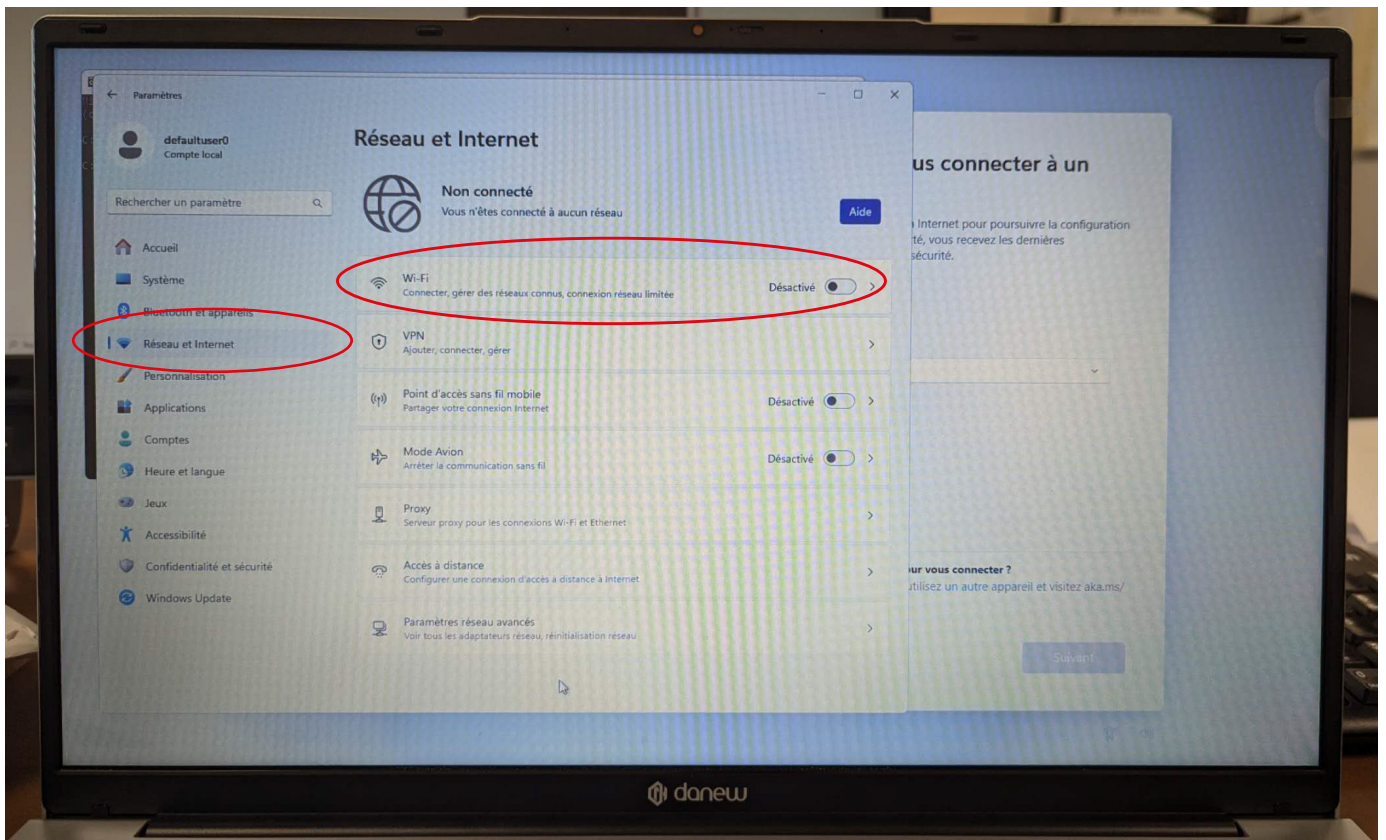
Paramètres

defaultuser0
Compte local

Rechercher un paramètre

Accueil
Système
Bluetooth et appareils
Réseau et Internet
Personnalisation
Applications
Comptes
Heure et langue
Jeux
Accessibilité
Confidentialité et sécurité
Windows Update

Réseau et Internet

Non connecté
Vous n'êtes connecté à aucun réseau
Aide

Wi-Fi
Connecter, gérer des réseaux connus, connexion réseau limitée
Désactivé

VPN
Ajouter, connecter, gérer

Point d'accès sans fil mobile
Partager votre connexion Internet
Désactivé

Mode Avion
Arrêter la communication sans fil
Désactivé

Proxy
Serveur proxy pour les connexions Wi-Fi et Ethernet

Accès à distance
Configurer une connexion d'accès à distance à Internet

Paramètres réseau avancés
Voir tous les adaptateurs réseau, réinitialisation réseau

us connecter à un

Internet pour poursuivre la configuration
té, vous recevez les dernières
sécurité.

ur vous connecter ?
tilisez un autre appareil et visitez aka.ms/

Suivant

danew